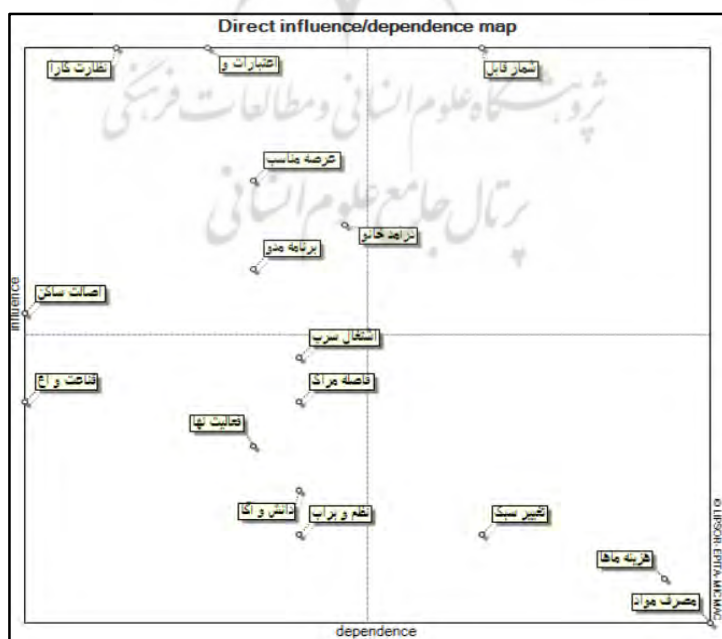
Direct influence/dependence map

نظارت کارا

اعتبارات و

شمار قابل

پژوهشگاه علوم انسانی و مطالعات فرهنگی

عرضه مناسب

پرتال جامع علوم انسانی

درآمد خانو

برنامه مدو

influence

اصالت ساکن

اشتغال سرپ

قناعت و اع

فاصله مراکز

فعالیت نها

دانش و آگا

نظم و براب

تغییر سبک

هزینه ماها

مصرف مواد

dependence

© LIPSOR-EPITA-MICMAC